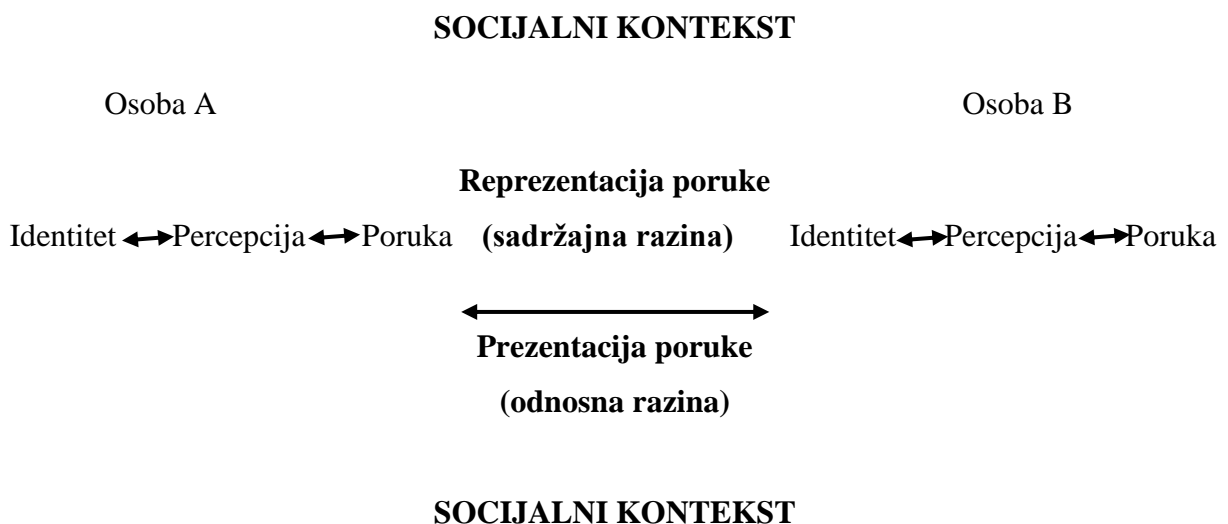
**SOCIJALNI KONTEKST**

Osoba A

Osoba B

**Reprezentacija poruke**

Identitet ↔ Percepcija ↔ Poruka **(sadržajna razina)** Identitet ↔ Percepcija ↔ Poruka

**Prezentacija poruke**

**(odnosna razina)**

**SOCIJALNI KONTEKST**